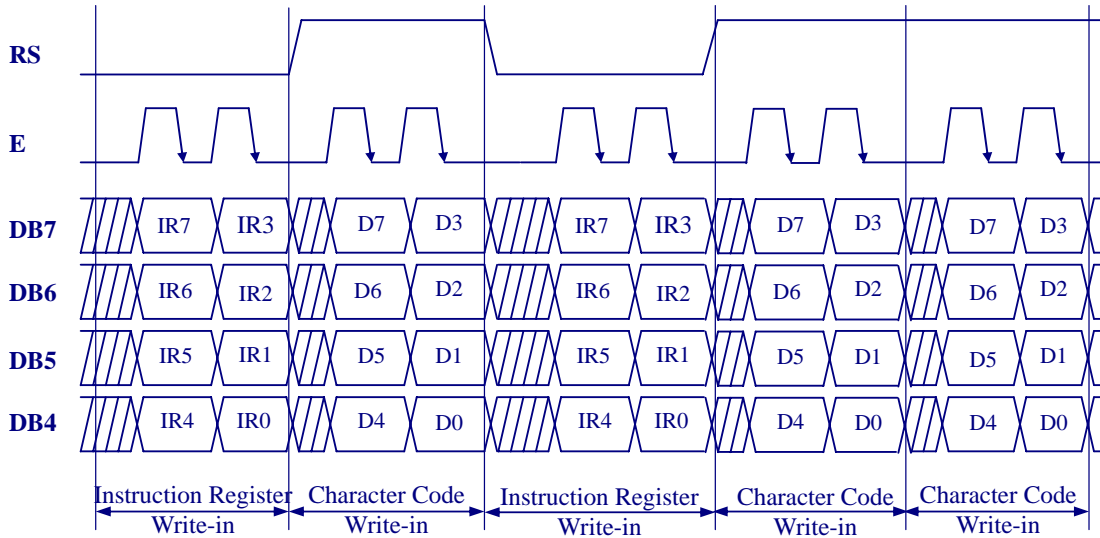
RS

E

DB7 IR7 IR3 D7 D3 IR7 IR3 D7 D3 D7 D3

DB6 IR6 IR2 D6 D2 IR6 IR2 D6 D2 D6 D2

DB5 IR5 IR1 D5 D1 IR5 IR1 D5 D1 D5 D1

DB4 IR4 IR0 D4 D0 IR4 IR0 D4 D0 D4 D0

Instruction Register Write-in

Character Code Write-in

Instruction Register Write-in

Character Code Write-in

Character Code Write-in